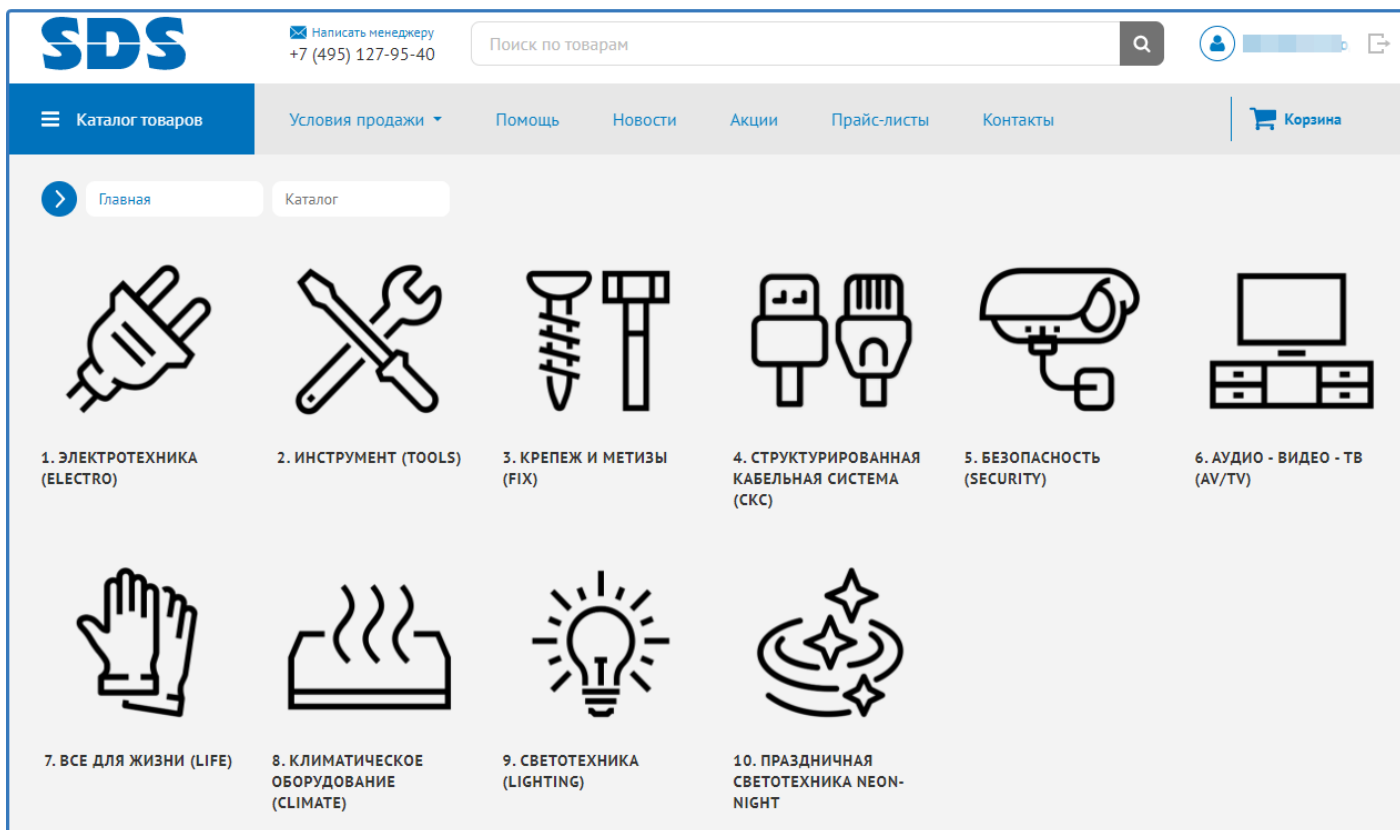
SDS

Написать менеджеру
+7 (495) 127-95-40

Поиск по товарам

Каталог товаров

Условия продажи

Помощь

Новости

Акции

Прайс-листы

Контакты

Корзина

Главная

Каталог

1. ЭЛЕКТРОТЕХНИКА (ELECTRO)

2. ИНСТРУМЕНТ (TOOLS)

3. КРЕПЕЖ И МЕТИЗЫ (FIX)

4. СТРУКТУРИРОВАННАЯ КАБЕЛЬНАЯ СИСТЕМА (СКС)

5. БЕЗОПАСНОСТЬ (SECURITY)

6. АУДИО - ВИДЕО - ТВ (AV/TV)

7. ВСЕ ДЛЯ ЖИЗНИ (LIFE)

8. КЛИМАТИЧЕСКОЕ ОБОРУДОВАНИЕ (CLIMATE)

9. СВЕТОТЕХНИКА (LIGHTING)

10. ПРАЗДНИЧНАЯ СВЕТОТЕХНИКА NEON-NIGHT